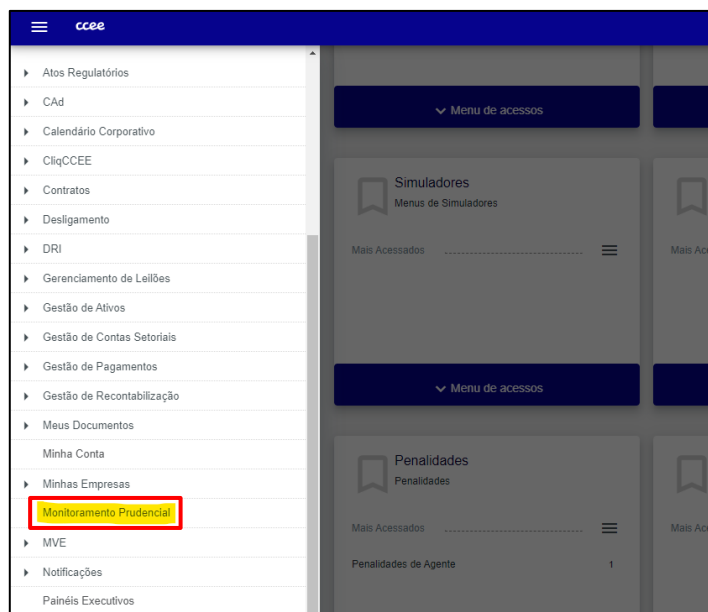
ccee

Atos Regulatórios
CAd
Calendário Corporativo
CliqCCEE
Contratos
Desligamento
DRI
Gerenciamento de Leilões
Gestão de Ativos
Gestão de Contas Setoriais
Gestão de Pagamentos
Gestão de Recontabilização
Meus Documentos
Minha Conta
Minhas Empresas
Monitoramento Prudencial
MVE
Notificações
Painéis Executivos

Menu de acessos

Simuladores
Menus de Simuladores
Mais Acessados

Mais Ac

Menu de acessos

Penalidades
Penalidades
Mais Acessados
Penalidades de Agente 1

Mais Ac